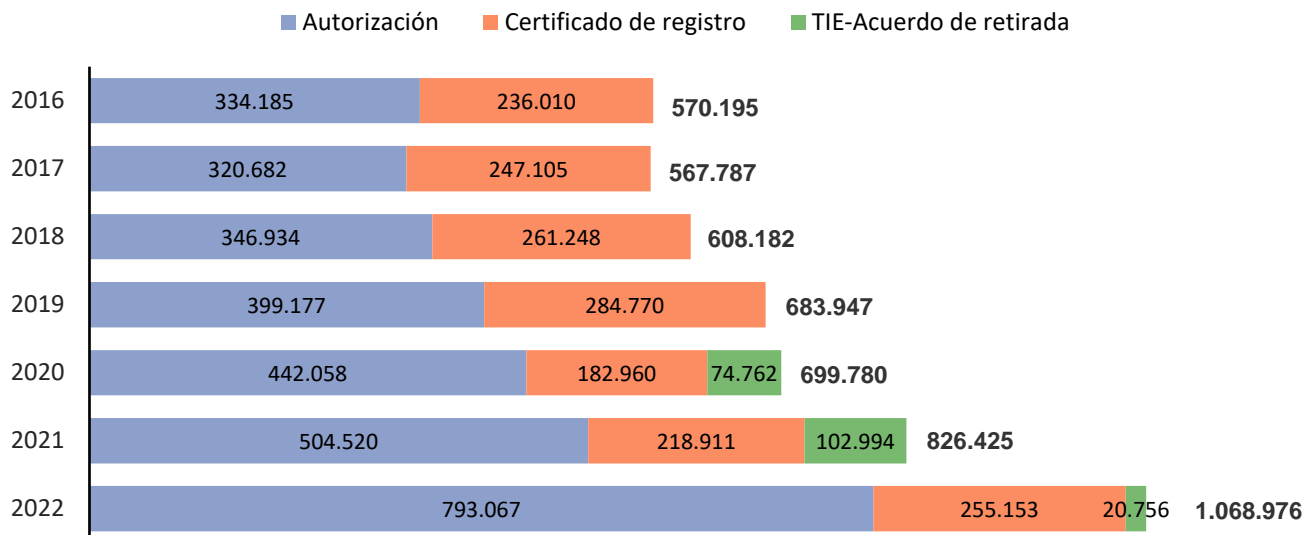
Autorización Certificado de registro TIE-Acuerdo de retirada

| | Autorización | Certificado de registro | TIE-Acuerdo de retirada | Total |
|---|---|---|---|---|
| 2016 | 334.185 | 236.010 | | 570.195 |
| 2017 | 320.682 | 247.105 | | 567.787 |
| 2018 | 346.934 | 261.248 | | 608.182 |
| 2019 | 399.177 | 284.770 | | 683.947 |
| 2020 | 442.058 | 182.960 | 74.762 | 699.780 |
| 2021 | 504.520 | 218.911 | 102.994 | 826.425 |
| 2022 | 793.067 | 255.153 | 20.756 | 1.068.976 |